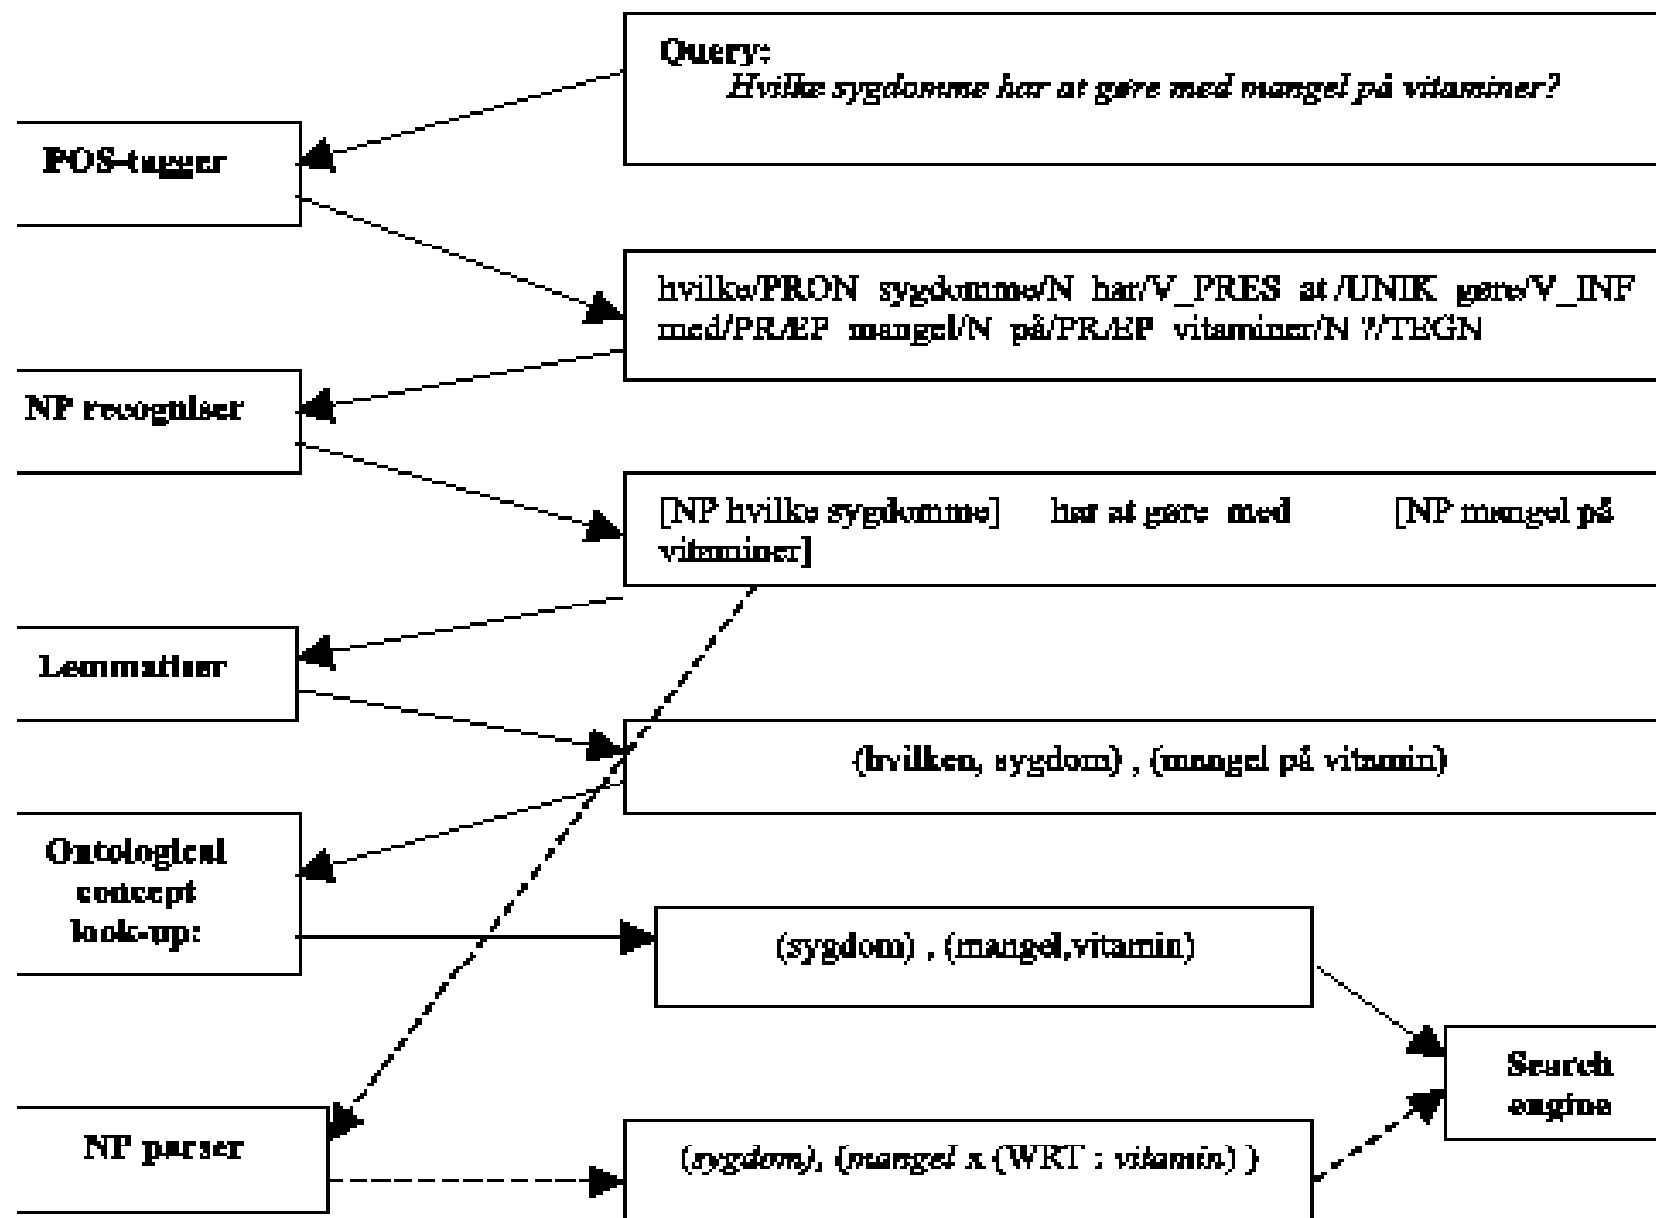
Query:
Hvilke sygdomme har at gøre med mangel på vitaminer?

POS-tagger

hvilke/PRON sygdomme/N har/V_PRES at /UNIK gøre/V_INF med/PRÆP mangel/N på/PRÆP vitaminer/N ?/TEGN

NP recogniser

[NP hvilke sygdomme] har at gøre med [NP mangel på vitaminer]

Lemmatiser

(hvilken, sygdom) , (mangel på vitamin)

Ontological concept look-up:

(sygdom) , (mangel,vitamin)

Search engine

NP parser

(sygdom), (mangel x (WRT : vitamin) )